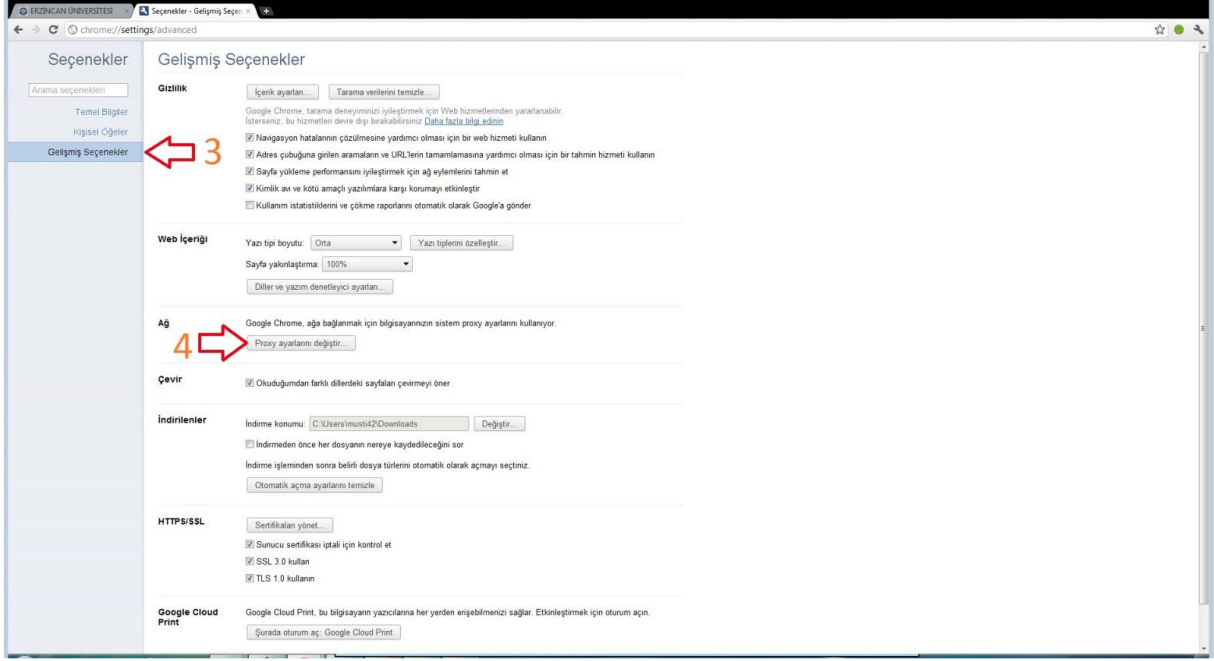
ERZİNCAN ÜNİVERSİTESİ
Seçenekler - Gelişmiş Seçen

chrome://settings/advanced

Seçenekler

Arama seçenekleri

Temel Bilgiler

Kişisel Öğeler

Gelişmiş Seçenekler

3

Gelişmiş Seçenekler

Gizlilik

İçerik ayarları...

Tarama verilerini temizle...

Google Chrome, tarama deneyiminizi iyileştirmek için Web hizmetlerinden yararlanabilir. İsterseniz, bu hizmetleri devre dışı bırakabilirsiniz Daha fazla bilgi edinin

Navigasyon hatalarının çözülmesine yardımcı olması için bir web hizmeti kullanın

Adres çubuğuna girilen aramaların ve URL'lerin tamamlamasına yardımcı olması için bir tahmin hizmeti kullanın

Sayfa yükleme performansını iyileştirmek için ağ eylemlerini tahmin et

Kimlik avı ve kötü amaçlı yazılımlara karşı korumayı etkinleştir

Kullanım istatistiklerini ve çökme raporlarını otomatik olarak Google'a gönder

Web İçeriği

Yazı tipi boyutu: Orta

Yazı tiplerini özelleştir...

Sayfa yakınlaştırma: 100%

Diller ve yazım denetleyici ayarları...

Ağ

Google Chrome, ağa bağlanmak için bilgisayarınızın sistem proxy ayarlarını kullanıyor.

4

Proxy ayarlarını değiştir...

Çevir

Okuduğumdan farklı dillerdeki sayfaları çevirmeyi öner

İndirilenler

İndirme konumu: C:\Users\musti42\Downloads

Değiştir...

İndirmeden önce her dosyanın nereye kaydedileceğini sor

İndirme işleminden sonra belirli dosya türlerini otomatik olarak açmayı seçtiniz.

Otomatik açma ayarlarını temizle

HTTPS/SSL

Sertifikaları yönet...

Sunucu sertifikası iptali için kontrol et

SSL 3.0 kullan

TLS 1.0 kullanın

Google Cloud Print

Google Cloud Print, bu bilgisayarın yazıcılarına her yerden erişebilmenizi sağlar. Etkinleştirmek için oturum açın.

Şurada oturum aç: Google Cloud Print